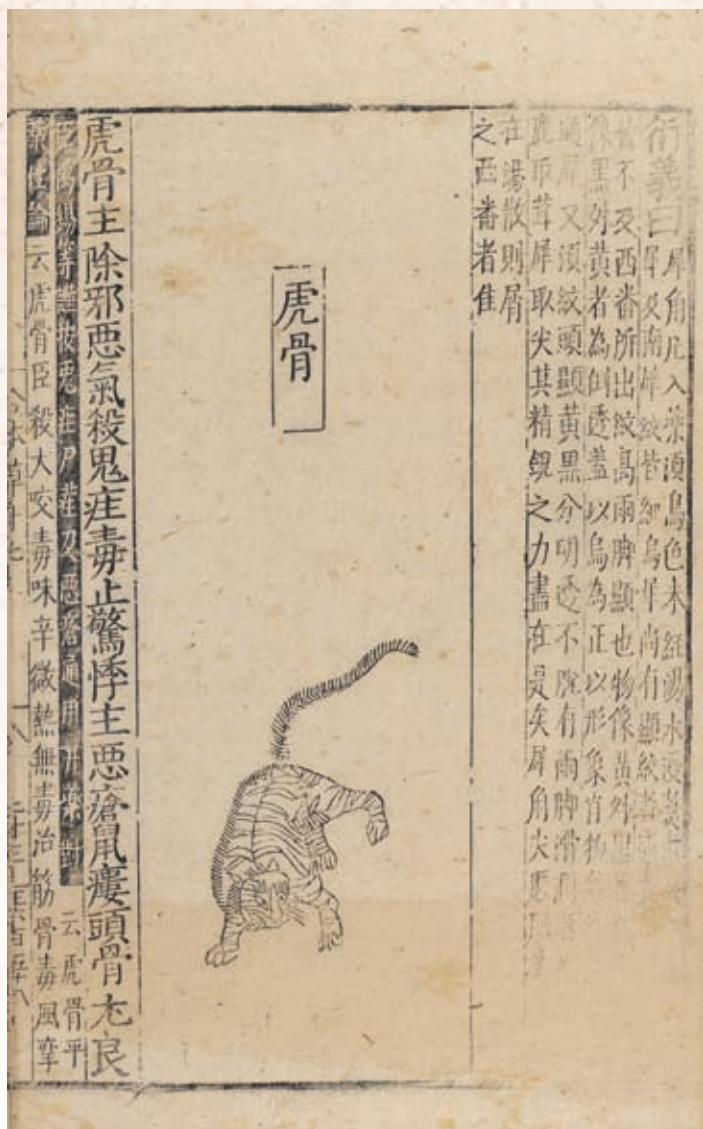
衍義曰犀角凡入藥須烏色未經湯水浸煮者
又南犀紋細烏犀尚有顯紋者
皆不及西番所出紋高兩脚顯也物像黄外黑
外黄者為倒透蓋以烏為正以形象肖物為
又須紋頭顯黄黑分明透不脫有兩脚滑
取尖其精銳之力盡在是矣犀角尖
在湯散則屑
之西番者佳

虎骨

虎骨主除邪惡氣殺鬼疰毒止驚悸主惡瘡鼠瘻頭骨尤良
名醫所錄 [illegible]
新補 藥性論云虎骨臣殺犬咬毒味辛微熱無毒治筋骨毒風攣
云虎骨平
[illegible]